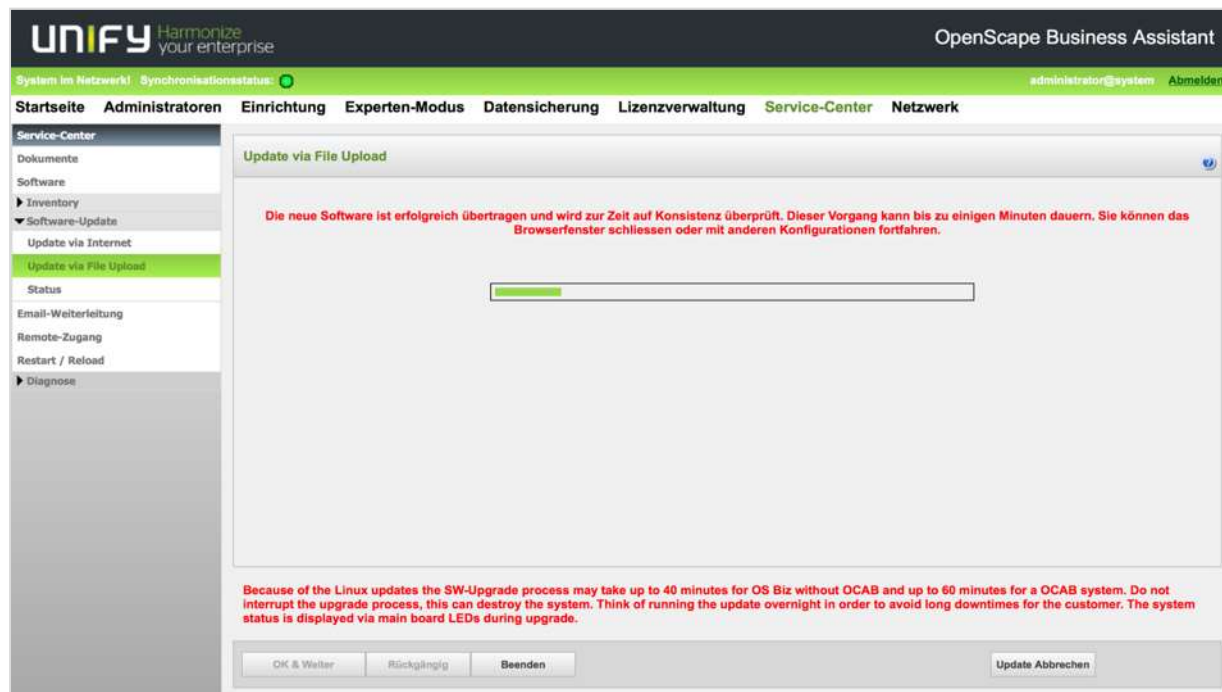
UNIFY Harmonize your enterprise

OpenScape Business Assistant

System im Netzwerk! Synchronisationsstatus:

administrator@system Abmelden

Startseite Administratoren Einrichtung Experten-Modus Datensicherung Lizenzverwaltung Service-Center Netzwerk

Service-Center
Dokumente
Software
▶ Inventory
▼Software-Update
Update via Internet
Update via File Upload
Status
Email-Weiterleitung
Remote-Zugang
Restart / Reload
▶ Diagnose

Update via File Upload

Die neue Software ist erfolgreich übertragen und wird zur Zeit auf Konsistenz überprüft. Dieser Vorgang kann bis zu einigen Minuten dauern. Sie können das Browserfenster schliessen oder mit anderen Konfigurationen fortfahren.

Because of the Linux updates the SW-Upgrade process may take up to 40 minutes for OS Biz without OCAB and up to 60 minutes for a OCAB system. Do not interrupt the upgrade process, this can destroy the system. Think of running the update overnight in order to avoid long downtimes for the customer. The system status is displayed via main board LEDs during upgrade.

OK & Weiter Rückgängig Beenden Update Abbrechen